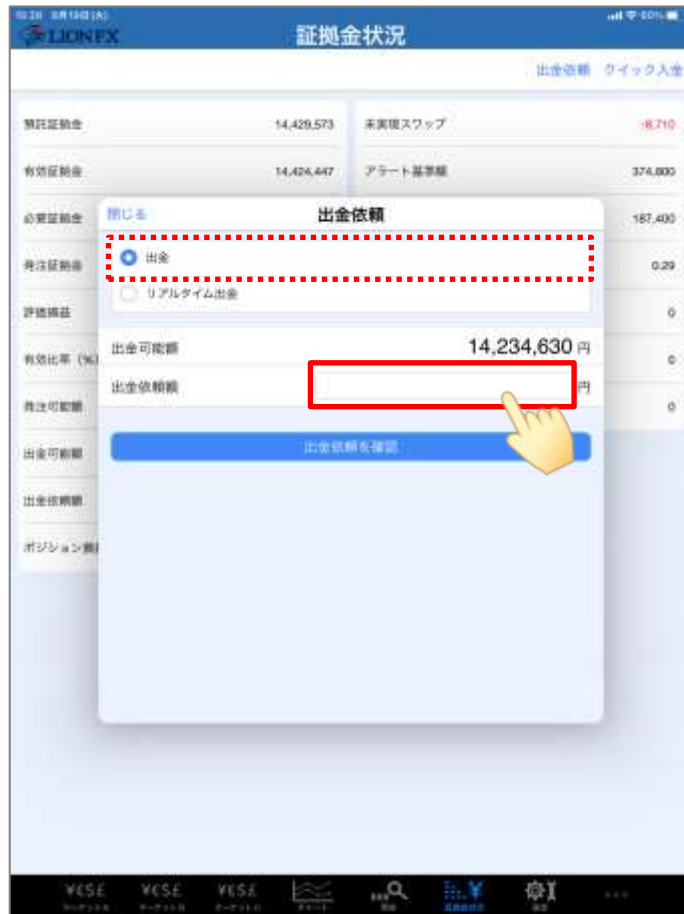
LIONFX
証拠金状況

出金依頼 クイック入金

預託証拠金 14,429,573
未実現スワップ -8,710
有効証拠金 14,424,447
アラート基準額 374,800
必要証拠金
187,400
発注証拠金
0.29
評価損益
0
有効比率（%）
0
発注可能額
0
出金可能額
出金依頼額
ポジション損

閉じる
出金依頼
出金
リアルタイム出金
出金可能額 14,234,630 円
出金依頼額 円
出金依頼を確認

¥€$£ ¥€$£ ¥€$£